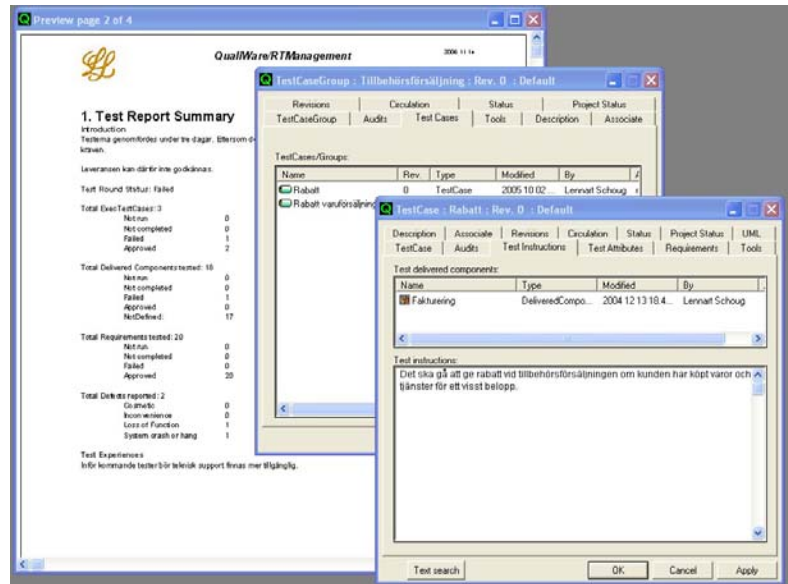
Preview page 2 of 4

QualWare/RTManagement

2006 11 1e

1. Test Report Summary

Introduction

Testerna genomfördes under tre dagar. Eftersom d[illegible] kraven.

Leveransen kan därför inte godkännas.

Test Round Status: Failed

Total ExecTestCases: 3

| | |
|---|---|
| Not run | 0 |
| Not completed | 0 |
| Failed | 1 |
| Approved | 2 |

Total Delivered Components tested: 18

| | |
|---|---|
| Not run | 0 |
| Not completed | 0 |
| Failed | 1 |
| Approved | 0 |
| NotDefined | 17 |

Total Requirements tested: 20

| | |
|---|---|
| Not run | 0 |
| Not completed | 0 |
| Failed | 0 |
| Approved | 20 |

Total Defects reported: 2

| | |
|---|---|
| Cosmetic | 0 |
| Inconvenience | 0 |
| Loss of Function | 1 |
| System crash or hang | 1 |

Test Experiences

Inför kommande tester bör teknisk support finnas mer tillgänglig.

TestCaseGroup : Tillbehörsförsäljning : Rev. 0 : Default

Revisions | Circulation | Status | Project Status
TestCaseGroup | Audits | Test Cases | Tools | Description | Associate

TestCases/Groups:

| Name | Rev | Type | Modified | By |
|---|---|---|---|---|
| Rabatt | 0 | TestCase | 2005 10 02... | Lennart Schoug |
| Rabatt varuförsäljning | | | | |

TestCase : Rabatt : Rev. 0 : Default

Description | Associate | Revisions | Circulation | Status | Project Status | UML
TestCase | Audits | Test Instructions | Test Attributes | Requirements | Tools

Test delivered components:

| Name | Type | Modified | By |
|---|---|---|---|
| Fakturering | DeliveredCompo... | 2004 12 13 18:4... | Lennart Schoug |

Test instructions:

Det ska gå att ge rabatt vid tillbehörsförsäljningen om kunden har köpt varor och tjänster för ett visst belopp.

Text search | OK | Cancel | Apply